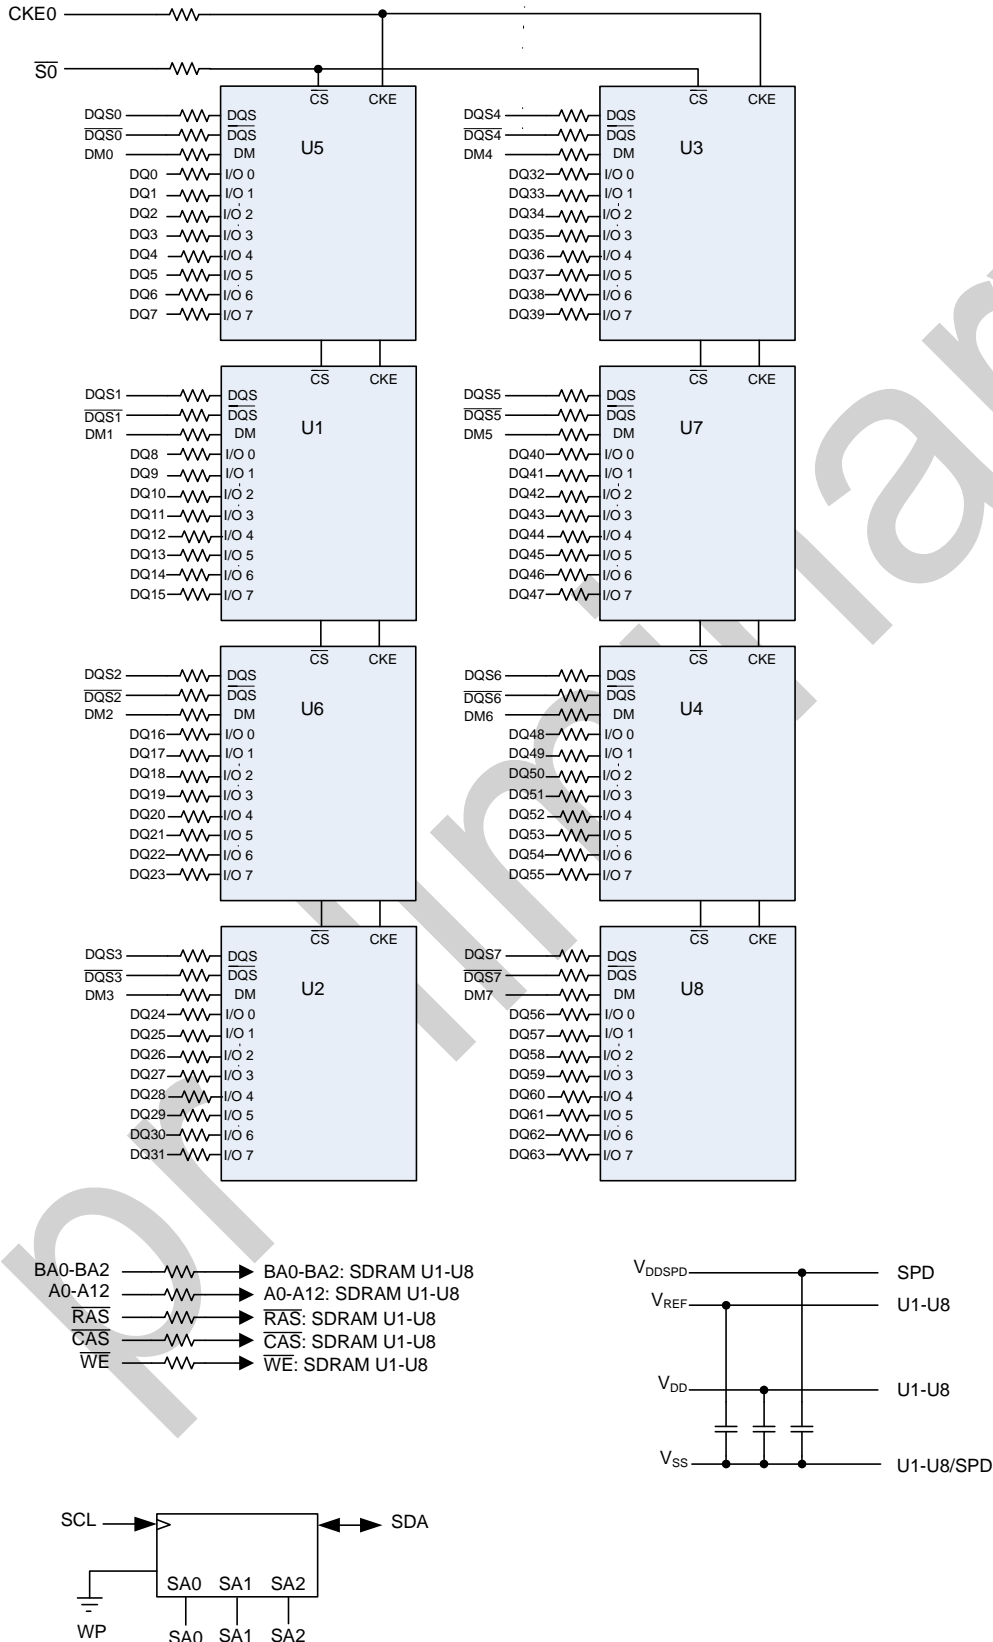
CKE0

$\overline{S0}$

$\overline{CS}$ CKE

DQS0 DQS
$\overline{DQS0}$ $\overline{DQS}$
DM0 DM
U5
DQ0 I/O 0
DQ1 I/O 1
DQ2 I/O 2
DQ3 I/O 3
DQ4 I/O 4
DQ5 I/O 5
DQ6 I/O 6
DQ7 I/O 7

$\overline{CS}$ CKE

DQS4 DQS
$\overline{DQS4}$ $\overline{DQS}$
DM4 DM
U3
DQ32 I/O 0
DQ33 I/O 1
DQ34 I/O 2
DQ35 I/O 3
DQ36 I/O 4
DQ37 I/O 5
DQ38 I/O 6
DQ39 I/O 7

$\overline{CS}$ CKE

DQS1 DQS
$\overline{DQS1}$ $\overline{DQS}$
DM1 DM
U1
DQ8 I/O 0
DQ9 I/O 1
DQ10 I/O 2
DQ11 I/O 3
DQ12 I/O 4
DQ13 I/O 5
DQ14 I/O 6
DQ15 I/O 7

$\overline{CS}$ CKE

DQS5 DQS
$\overline{DQS5}$ $\overline{DQS}$
DM5 DM
U7
DQ40 I/O 0
DQ41 I/O 1
DQ42 I/O 2
DQ43 I/O 3
DQ44 I/O 4
DQ45 I/O 5
DQ46 I/O 6
DQ47 I/O 7

$\overline{CS}$ CKE

DQS2 DQS
$\overline{DQS2}$ $\overline{DQS}$
DM2 DM
U6
DQ16 I/O 0
DQ17 I/O 1
DQ18 I/O 2
DQ19 I/O 3
DQ20 I/O 4
DQ21 I/O 5
DQ22 I/O 6
DQ23 I/O 7

$\overline{CS}$ CKE

DQS6 DQS
$\overline{DQS6}$ $\overline{DQS}$
DM6 DM
U4
DQ48 I/O 0
DQ49 I/O 1
DQ50 I/O 2
DQ51 I/O 3
DQ52 I/O 4
DQ53 I/O 5
DQ54 I/O 6
DQ55 I/O 7

$\overline{CS}$ CKE

DQS3 DQS
$\overline{DQS3}$ $\overline{DQS}$
DM3 DM
U2
DQ24 I/O 0
DQ25 I/O 1
DQ26 I/O 2
DQ27 I/O 3
DQ28 I/O 4
DQ29 I/O 5
DQ30 I/O 6
DQ31 I/O 7

$\overline{CS}$ CKE

DQS7 DQS
$\overline{DQS7}$ $\overline{DQS}$
DM7 DM
U8
DQ56 I/O 0
DQ57 I/O 1
DQ58 I/O 2
DQ59 I/O 3
DQ60 I/O 4
DQ61 I/O 5
DQ62 I/O 6
DQ63 I/O 7

BA0-BA2 BA0-BA2: SDRAM U1-U8
A0-A12 A0-A12: SDRAM U1-U8
$\overline{RAS}$ $\overline{RAS}$: SDRAM U1-U8
$\overline{CAS}$ $\overline{CAS}$: SDRAM U1-U8
$\overline{WE}$ $\overline{WE}$: SDRAM U1-U8

$V_{DDSPD}$ SPD
$V_{REF}$ U1-U8
$V_{DD}$ U1-U8
$V_{SS}$ U1-U8/SPD

SCL SDA
SA0 SA1 SA2
WP SA0 SA1 SA2